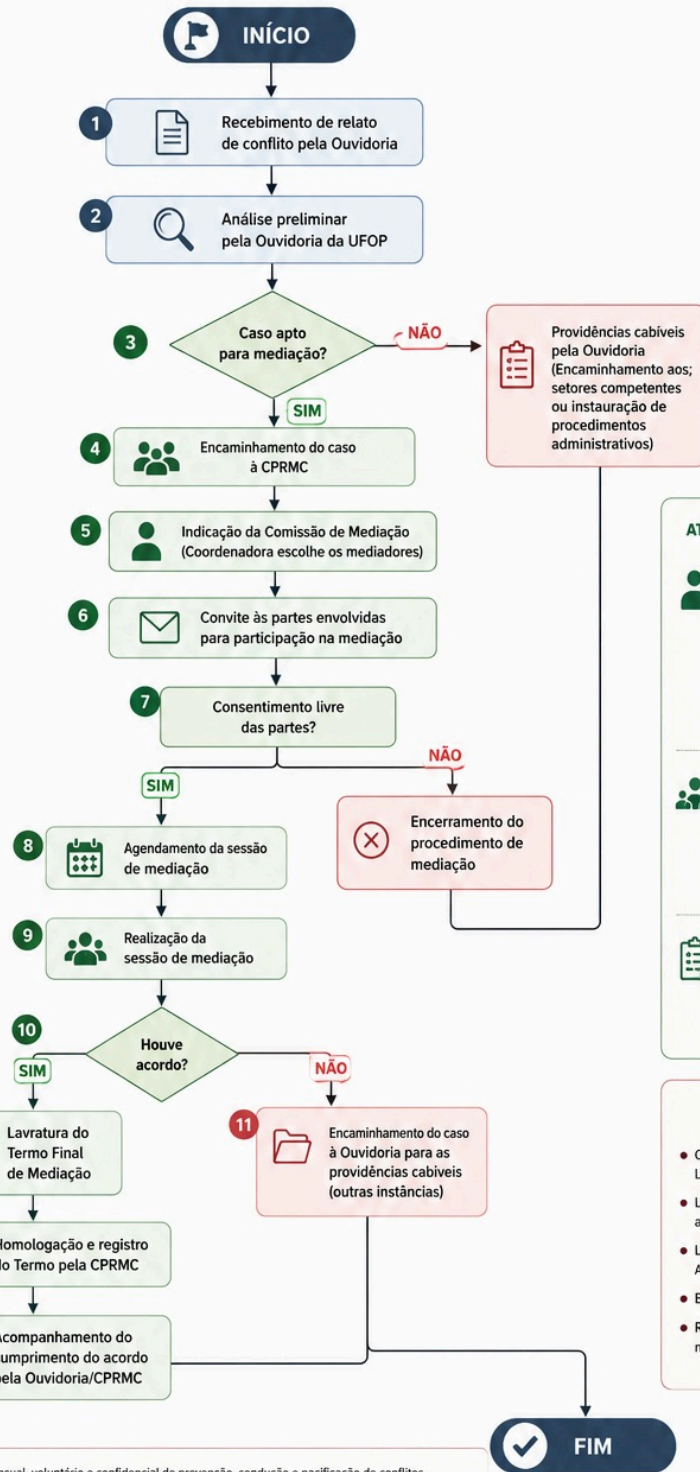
INÍCIO

1 Recebimento de relato de conflito pela Ouvidoria

2 Análise preliminar pela Ouvidoria da UFOP

3 Caso apto para mediação?

NÃO

Providências cabíveis pela Ouvidoria (Encaminhamento aos; setores competentes ou instauração de procedimentos administrativos)

SIM

4 Encaminhamento do caso à CPRMC

5 Indicação da Comissão de Mediação (Coordenadora escolhe os mediadores)

6 Convite às partes envolvidas para participação na mediação

7 Consentimento livre das partes?

NÃO

Encerramento do procedimento de mediação

SIM

8 Agendamento da sessão de mediação

9 Realização da sessão de mediação

10 Houve acordo?

SIM

Lavratura do Termo Final de Mediação

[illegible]omologação e registro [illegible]o Termo pela CPRMC

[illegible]companhamento do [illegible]umprimento do acordo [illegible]ela Ouvidoria/CPRMC

NÃO

11 Encaminhamento do caso à Ouvidoria para as providências cabíveis (outras instâncias)

FIM

AT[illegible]

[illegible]